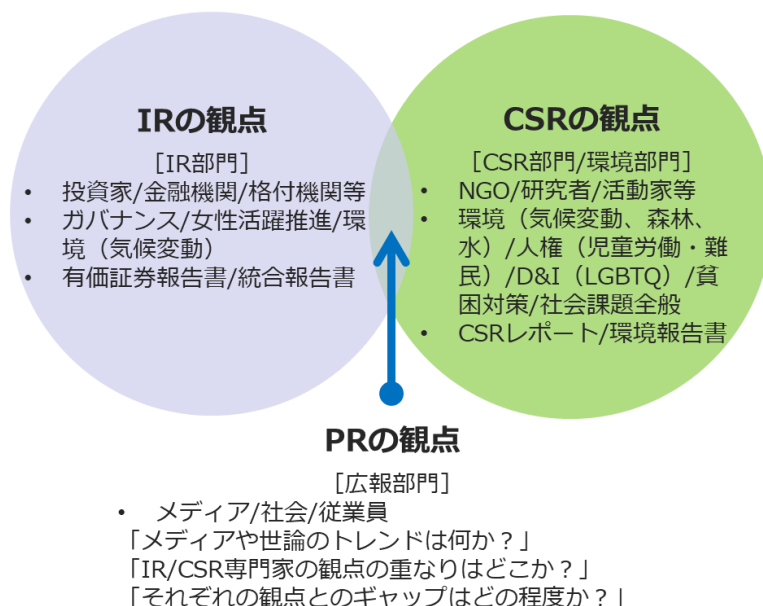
IRの観点

［IR部門］

- 投資家/金融機関/格付機関等
- ガバナンス/女性活躍推進/環境（気候変動）
- 有価証券報告書/統合報告書

CSRの観点

［CSR部門/環境部門］

- NGO/研究者/活動家等
- 環境（気候変動、森林、水）/人権（児童労働・難民）/D&I（LGBTQ）/貧困対策/社会課題全般
- CSRレポート/環境報告書

PRの観点

［広報部門］

- メディア/社会/従業員

「メディアや世論のトレンドは何か？」
「IR/CSR専門家の観点の重なりはどこか？」
「それぞれの観点とのギャップはどの程度か？」